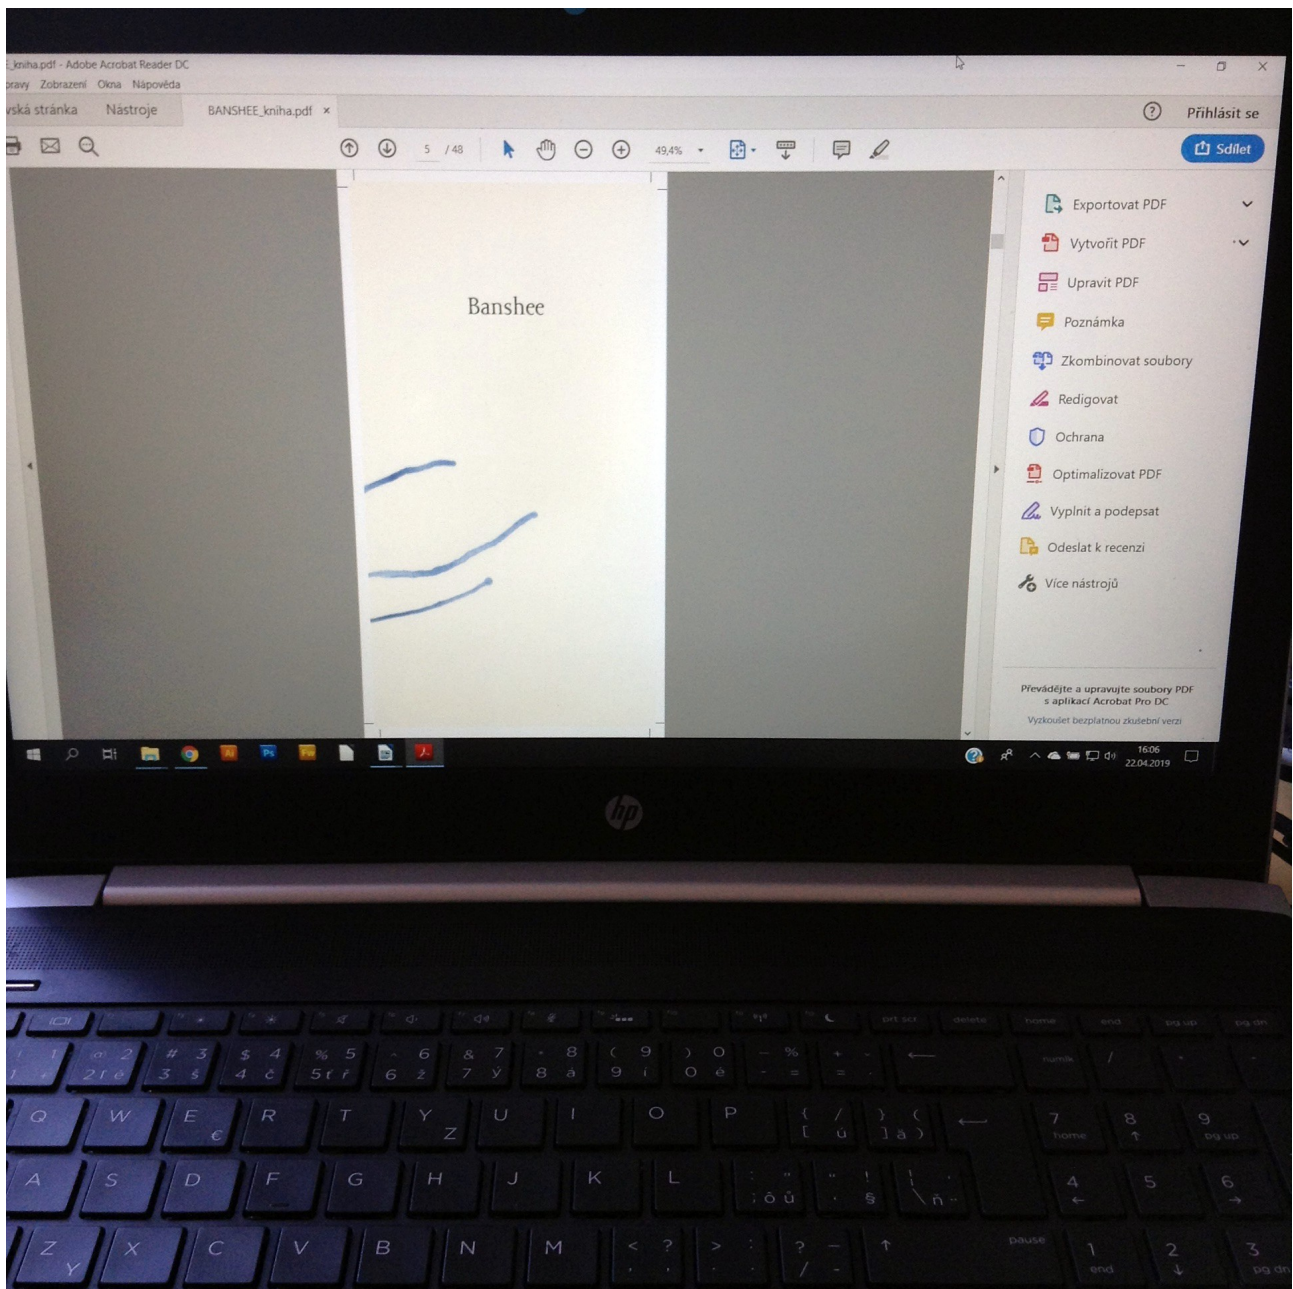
_kniha.pdf - Adobe Acrobat Reader DC

pravy Zobrazení Okna Nápověda

vská stránka Nástroje BANSHEE_kniha.pdf ×

Přihlásit se

5 / 48

49,4%

Sdílet

Banshee

Exportovat PDF

Vytvořit PDF

Upravit PDF

Poznámka

Zkombinovat soubory

Redigovat

Ochrana

Optimalizovat PDF

Vyplnit a podepsat

Odeslat k recenzi

Více nástrojů

Převádějte a upravujte soubory PDF s aplikací Acrobat Pro DC

Vyzkoušet bezplatnou zkušební verzi

16:06
22.04.2019

hp